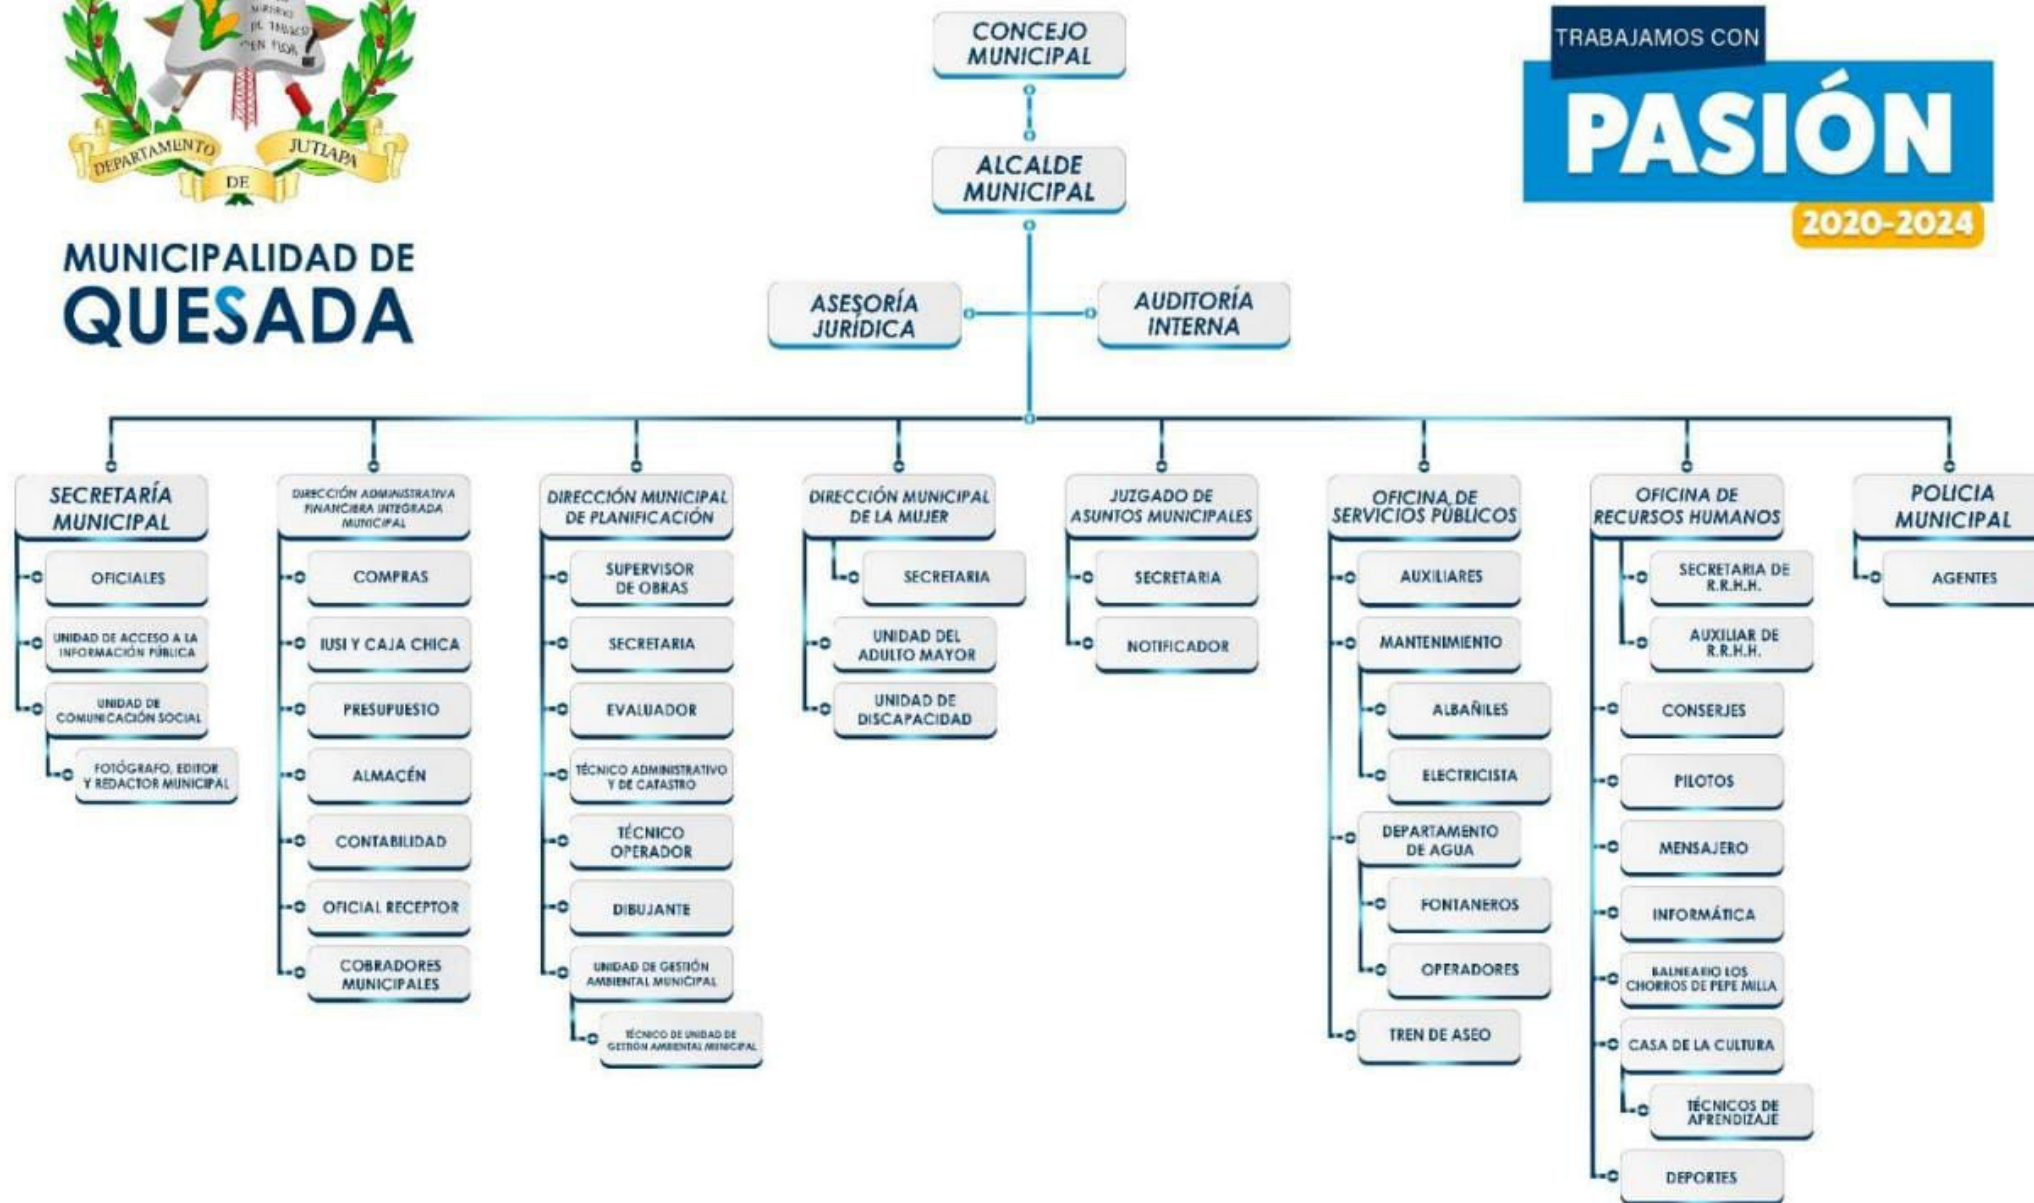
DEPARTAMENTO DE JUTIAPA

MUNICIPALIDAD DE QUESADA

CONCEJO MUNICIPAL

ALCALDE MUNICIPAL

TRABAJAMOS CON PASIÓN 2020-2024

ASESORÍA JURÍDICA

AUDITORÍA INTERNA

SECRETARÍA MUNICIPAL
OFICIALES
UNIDAD DE ACCESO A LA INFORMACIÓN PÚBLICA
UNIDAD DE COMUNICACIÓN SOCIAL
FOTÓGRAFO, EDITOR Y REDACTOR MUNICIPAL

DIRECCIÓN ADMINISTRATIVA FINANCIERA INTEGRADA MUNICIPAL
COMPRAS
IUSI Y CAJA CHICA
PRESUPUESTO
ALMACÉN
CONTABILIDAD
OFICIAL RECEPTOR
COBRADORES MUNICIPALES

DIRECCIÓN MUNICIPAL DE PLANIFICACIÓN
SUPERVISOR DE OBRAS
SECRETARIA
EVALUADOR
TÉCNICO ADMINISTRATIVO Y DE CATASTRO
TÉCNICO OPERADOR
DIBUJANTE
UNIDAD DE GESTIÓN AMBIENTAL MUNICIPAL
TÉCNICO DE UNIDAD DE GESTIÓN AMBIENTAL MUNICIPAL

DIRECCIÓN MUNICIPAL DE LA MUJER
SECRETARIA
UNIDAD DEL ADULTO MAYOR
UNIDAD DE DISCAPACIDAD

JUZGADO DE ASUNTOS MUNICIPALES
SECRETARIA
NOTIFICADOR

OFICINA DE SERVICIOS PÚBLICOS
AUXILIARES
MANTENIMIENTO
ALBAÑILES
ELECTRICISTA
DEPARTAMENTO DE AGUA
FONTANEROS
OPERADORES
TREN DE ASEO

OFICINA DE RECURSOS HUMANOS
SECRETARIA DE R.R.H.H.
AUXILIAR DE R.R.H.H.
CONSERJES
PILOTOS
MENSAJERO
INFORMÁTICA
BALNEARIO LOS CHORROS DE PEPE MILLA
CASA DE LA CULTURA
TÉCNICOS DE APRENDIZAJE
DEPORTES

POLICIA MUNICIPAL
AGENTES